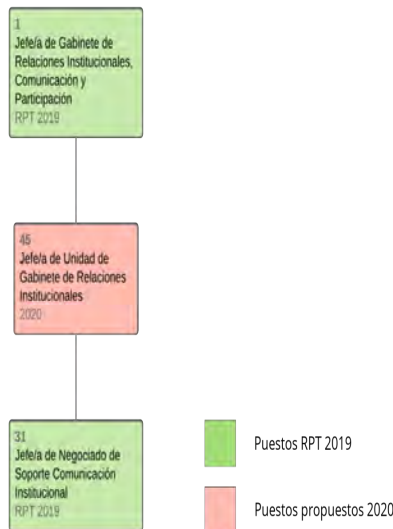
1
Jefe/a de Gabinete de Relaciones Institucionales, Comunicación y Participación
RPT 2019

45
Jefe/a de Unidad de Gabinete de Relaciones Institucionales
2020

31
Jefe/a de Negociado de Soporte Comunicación Institucional
RPT 2019

Puestos RPT 2019

Puestos propuestos 2020